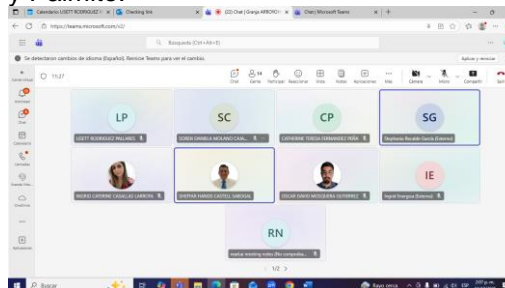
Calendario LISETT RODRIGUEZ | Checking link | (22) Chat | Granja ARBORIO | Chat | Microsoft Teams

https://teams.microsoft.com/v2/

Búsqueda (Ctrl+Alt+E)

Se detectaron cambios de idioma (Español). Reinicie Teams para ver el cambio.

Aplicar y reiniciar

11:27

Chat | Gente 14 | Levantar | Reaccionar | Vista | Notas | Aplicaciones | Más | Cámara | Micro | Compartir | Salir

LP
LISETT RODRIGUEZ PALLARES

SC
SOREN DANIELA MOLANO CASA...

CP
CATHERINE TERESA FERNANDEZ PEÑA

SG
Stephanie Rosaldo García (Externo)

INGRID CATERINE CASALLAS LARROTA

CRISTHIAN HAROLD CASTELL SARDOAL

OSCAR DAVID MOSQUERA GUTIERREZ

IE
Ingrid Enargoa (Externo)

RN
meeting notes (No comprobado)

1/2

Buscar

Bajo cerca

ESP